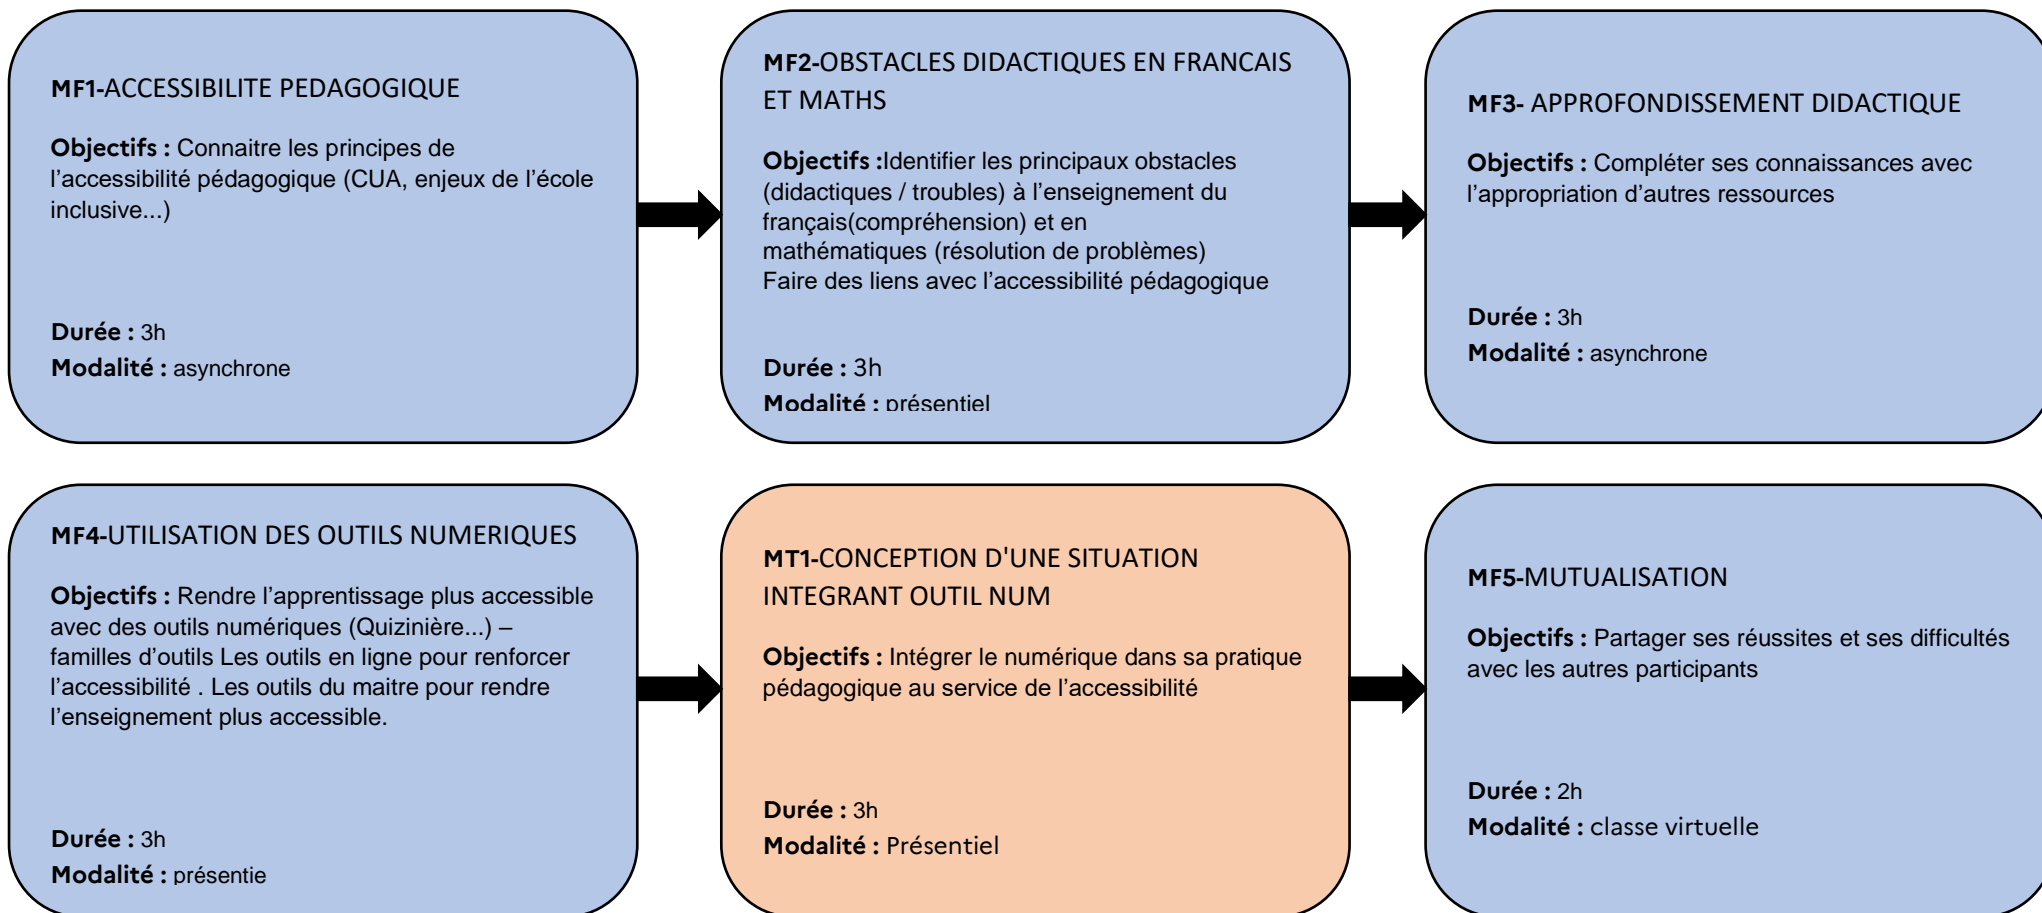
MF1-ACCESSIBILITE PEDAGOGIQUE

Objectifs : Connaitre les principes de l'accessibilité pédagogique (CUA, enjeux de l'école inclusive...)

Durée : 3h
Modalité : asynchrone

MF2-OBSTACLES DIDACTIQUES EN FRANCAIS ET MATHS

Objectifs :Identifier les principaux obstacles (didactiques / troubles) à l'enseignement du français(compréhension) et en mathématiques (résolution de problèmes)
Faire des liens avec l'accessibilité pédagogique

Durée : 3h
Modalité : présentiel

MF3- APPROFONDISSEMENT DIDACTIQUE

Objectifs : Compléter ses connaissances avec l'appropriation d'autres ressources

Durée : 3h
Modalité : asynchrone

MF4-UTILISATION DES OUTILS NUMERIQUES

Objectifs : Rendre l'apprentissage plus accessible avec des outils numériques (Quizinière...) – familles d'outils Les outils en ligne pour renforcer l'accessibilité . Les outils du maitre pour rendre l'enseignement plus accessible.

Durée : 3h
Modalité : présentie

MT1-CONCEPTION D'UNE SITUATION INTEGRANT OUTIL NUM

Objectifs : Intégrer le numérique dans sa pratique pédagogique au service de l'accessibilité

Durée : 3h
Modalité : Présentiel

MF5-MUTUALISATION

Objectifs : Partager ses réussites et ses difficultés avec les autres participants

Durée : 2h
Modalité : classe virtuelle